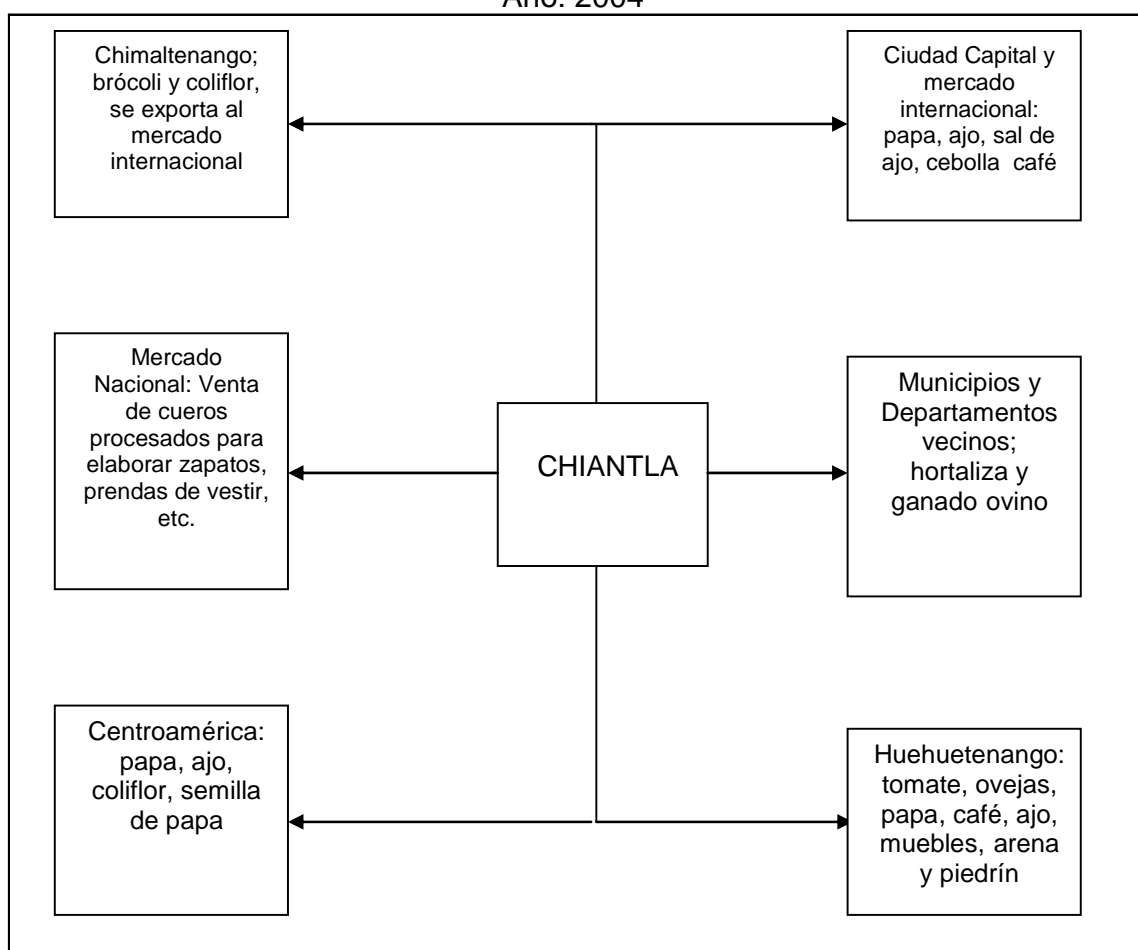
Año: 2004

Chimaltenango; brócoli y coliflor, se exporta al mercado internacional

Ciudad Capital y mercado internacional: papa, ajo, sal de ajo, cebolla café

Mercado Nacional: Venta de cueros procesados para elaborar zapatos, prendas de vestir, etc.

CHIANTLA

Municipios y Departamentos vecinos; hortaliza y ganado ovino

Centroamérica: papa, ajo, coliflor, semilla de papa

Huehuetenango: tomate, ovejas, papa, café, ajo, muebles, arena y piedrín